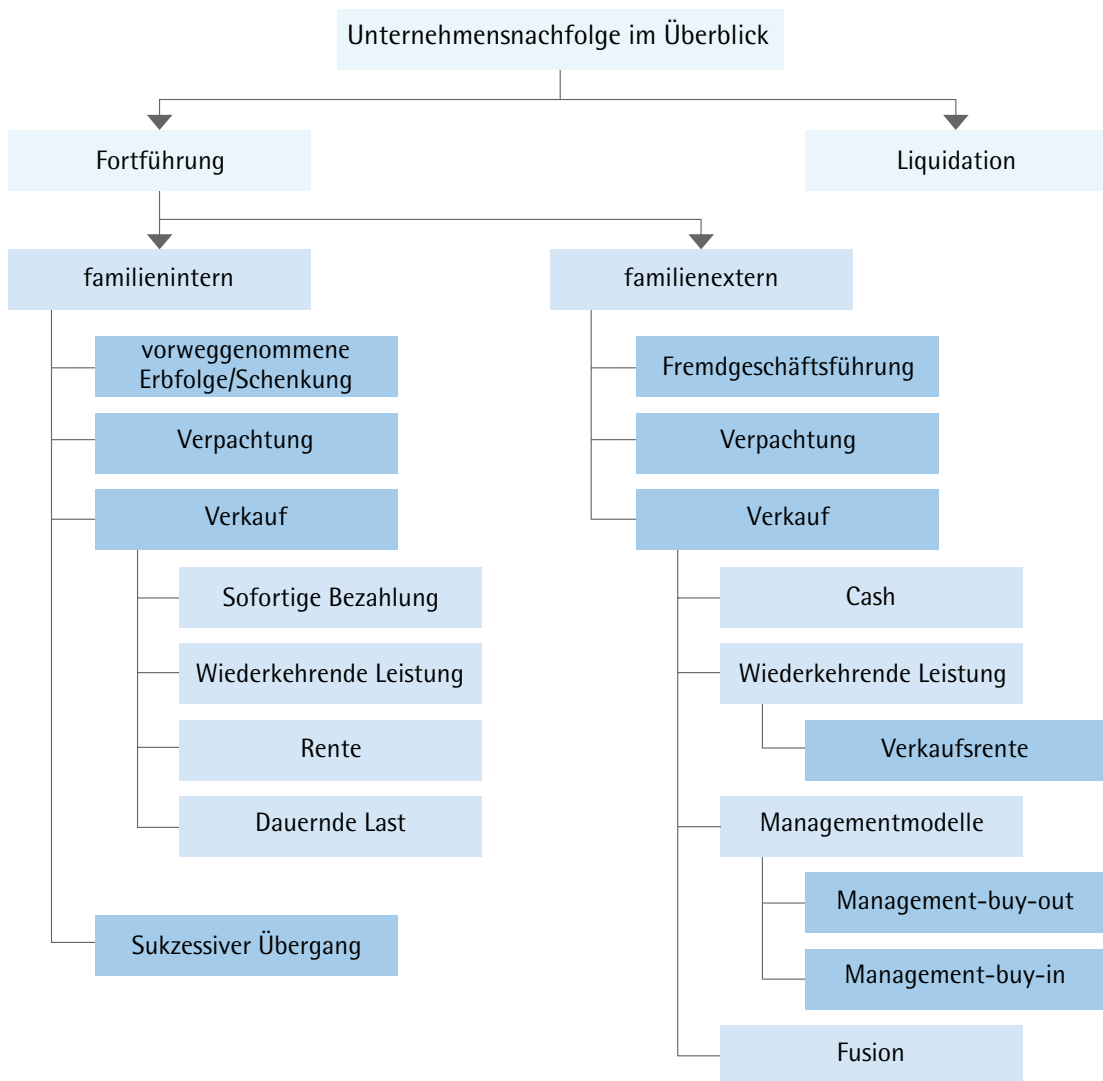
Unternehmensnachfolge im Überblick

Fortführung

Liquidation

familienintern

vorweggenommene Erbfolge/Schenkung

Verpachtung

Verkauf

Sofortige Bezahlung

Wiederkehrende Leistung

Rente

Dauernde Last

Sukzessiver Übergang

familienextern

Fremdgeschäftsführung

Verpachtung

Verkauf

Cash

Wiederkehrende Leistung

Verkaufsrente

Managementmodelle

Management-buy-out

Management-buy-in

Fusion